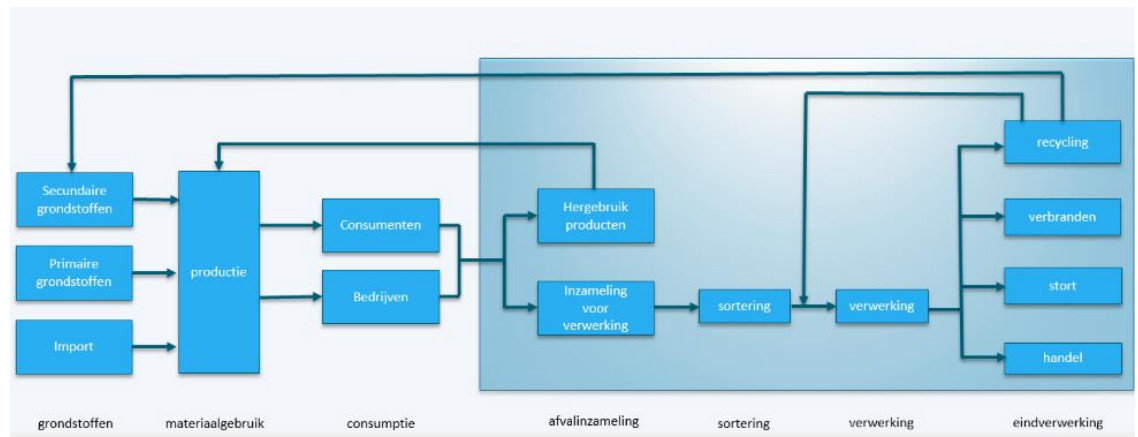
Secundaire grondstoffen

Primaire grondstoffen

Import

productie

Consumenten

Bedrijven

Hergebruik producten

Inzameling voor verwerking

sortering

verwerking

recycling

verbranden

stort

handel

grondstoffen

materiaalgebruik

consumptie

afvalinzameling

sortering

verwerking

eindverwerking